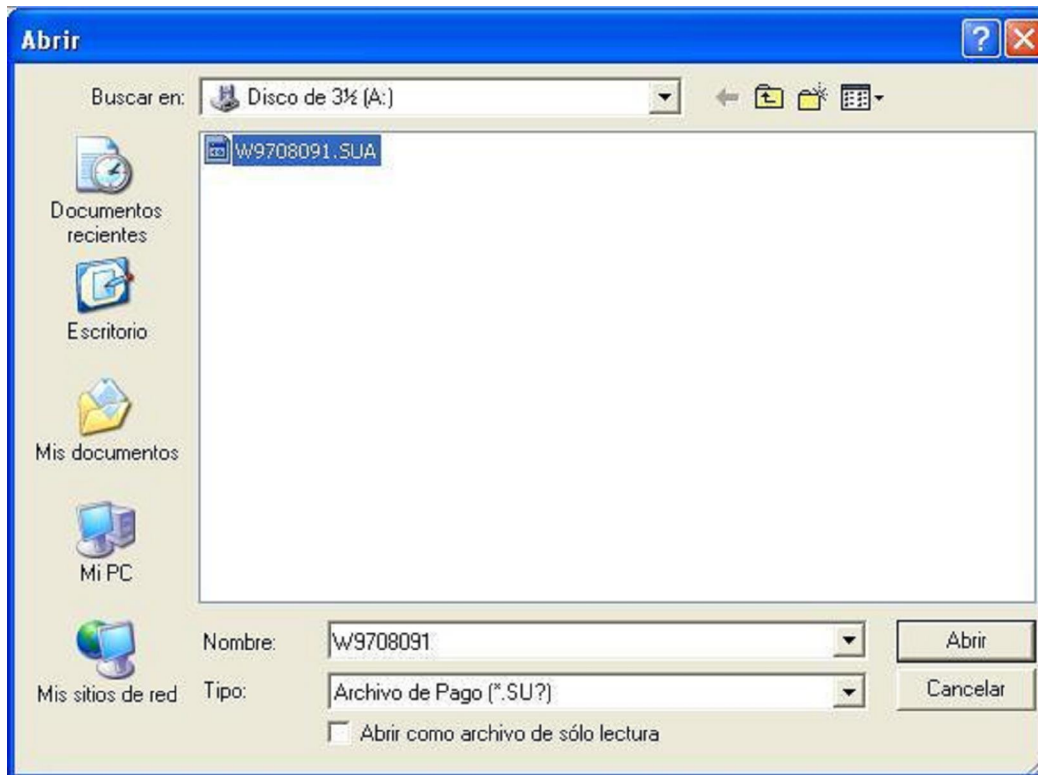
Abrir

Buscar en: Disco de 3½ (A:)

W9708091.SUA

Documentos recientes

Escritorio

Mis documentos

Mi PC

Mis sitios de red

Nombre: W9708091

Tipo: Archivo de Pago (*.SU?)

Abrir como archivo de sólo lectura

Abrir

Cancelar